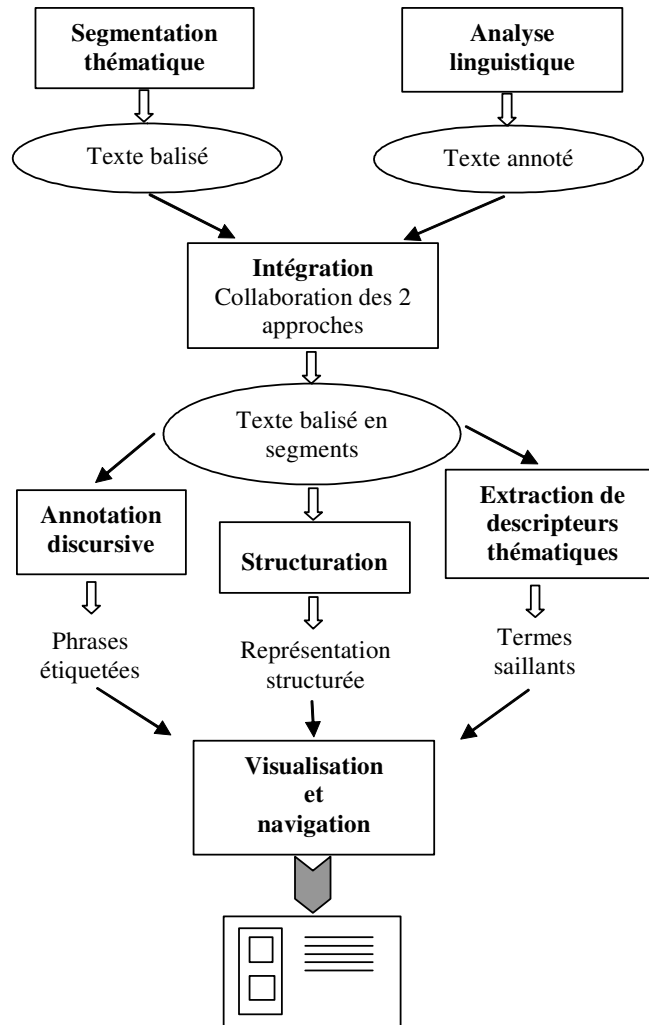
Segmentation thématique

Analyse linguistique

Texte balisé

Texte annoté

Intégration
Collaboration des 2 approches

Texte balisé en segments

Annotation discursive

Structuration

Extraction de descripteurs thématiques

Phrases étiquetées

Représentation structurée

Termes saillants

Visualisation et navigation